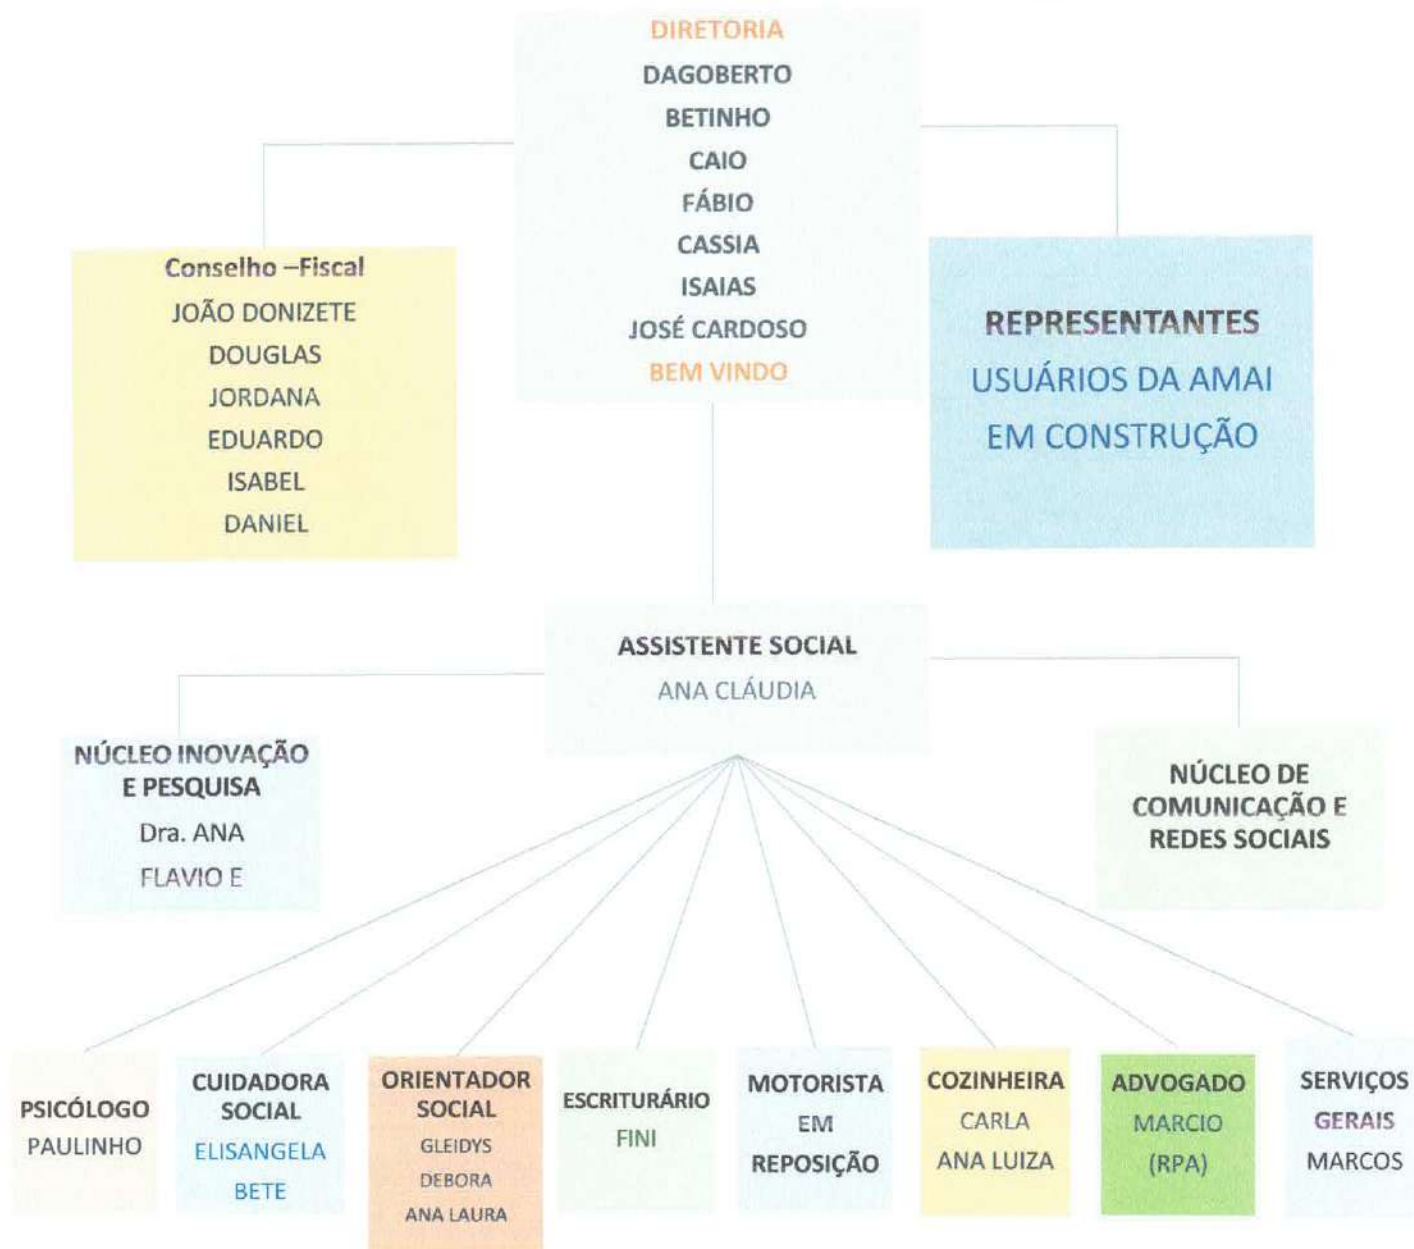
DIRETORIA
DAGOBERTO
BETINHO
CAIO
FÁBIO
CASSIA
ISAIAS
JOSÉ CARDOSO
BEM VINDO

Conselho –Fiscal
JOÃO DONIZETE
DOUGLAS
JORDANA
EDUARDO
ISABEL
DANIEL

REPRESENTANTES
USUÁRIOS DA AMAI
EM CONSTRUÇÃO

ASSISTENTE SOCIAL
ANA CLÁUDIA

NÚCLEO INOVAÇÃO E PESQUISA
Dra. ANA
FLAVIO E

NÚCLEO DE COMUNICAÇÃO E REDES SOCIAIS

PSICÓLOGO
PAULINHO

CUIDADORA SOCIAL
ELISANGELA
BETE

ORIENTADOR SOCIAL
GLEIDYS
DEBORA
ANA LAURA

ESCRITURÁRIO
FINI

MOTORISTA
EM
REPOSIÇÃO

COZINHEIRA
CARLA
ANA LUIZA

ADVOGADO
MARCIO
(RPA)

SERVIÇOS
GERAIS
MARCOS